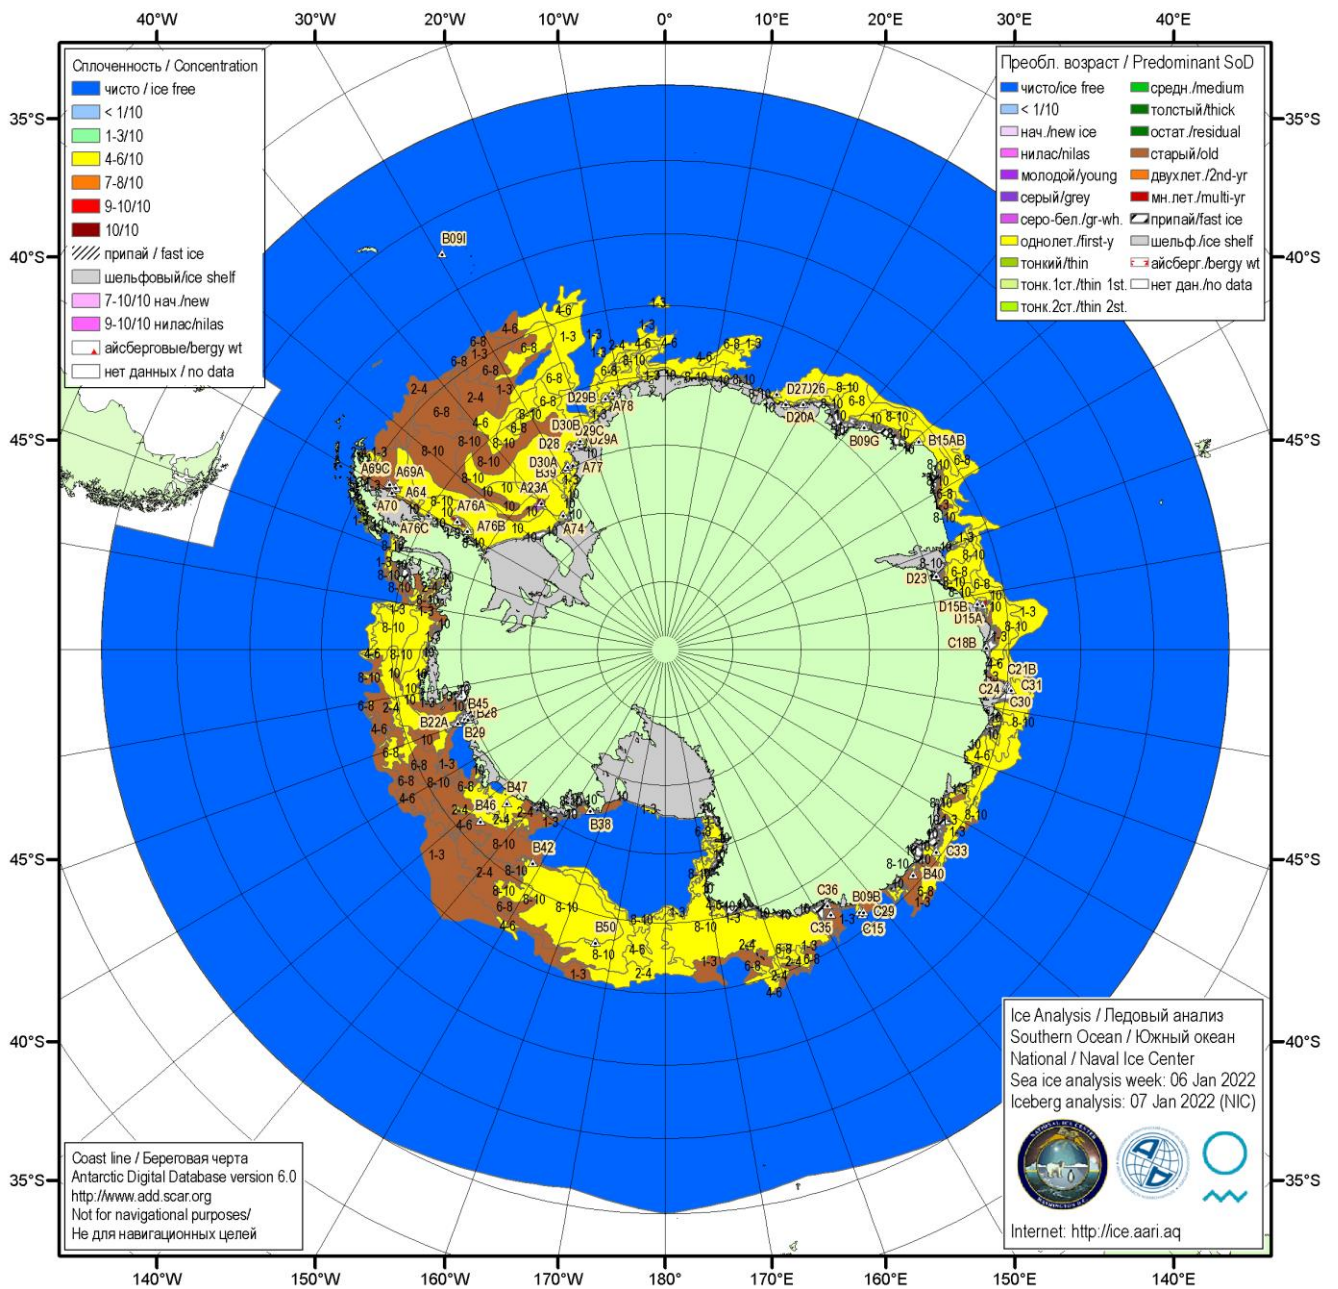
40°W 30°W 20°W 10°W 0° 10°E 20°E 30°E 40°E

Сплоченность / Concentration
чисто / ice free
< 1/10
1-3/10
4-6/10
7-8/10
9-10/10
10/10
припай / fast ice
шельфовый/ice shelf
7-10/10 нач./new
9-10/10 нилас/nilas
айсберговые/bergy wt
нет данных / no data

Преобл. возраст / Predominant SoD
чисто/ice free
< 1/10
нач./new ice
нилас/nilas
молодой/young
серый/grey
серо-бел./gr-wh.
однолет./first-y
тонкий/thin
тонк.1ст./thin 1st.
тонк.2ст./thin 2st.
средн./medium
толстый/thick
остат./residual
старый/old
двухлет./2nd-yr
мн.лет./multi-yr
припай/fast ice
шельф./ice shelf
айсберг./bergy wt
нет дан./no data

35°S 40°S 45°S 45°S 40°S 35°S
35°S 40°S 45°S 45°S 40°S 35°S

B09I A69C A69A A64 A70 A76C A76A A76B A23A D30A B39 D28 D30B D29B D29C D29A A78 A77 A74 D27J26 D20A B09G B15AB D23 D15B D15A C18B C21B C24 C31 C30 B45 B28 B22A B29 B47 B46 B38 B42 B50 C33 B40 C36 B09B C29 C35 C15

1-3 2-4 4-6 6-8 8-10 10

Ice Analysis / Ледовый анализ
Southern Ocean / Южный океан
National / Naval Ice Center
Sea ice analysis week: 06 Jan 2022
Iceberg analysis: 07 Jan 2022 (NIC)

Internet: http://ice.aari.aq

Coast line / Береговая черта
Antarctic Digital Database version 6.0
http://www.add.scar.org
Not for navigational purposes/
Не для навигационных целей

140°W 150°W 160°W 170°W 180° 170°E 160°E 150°E 140°E